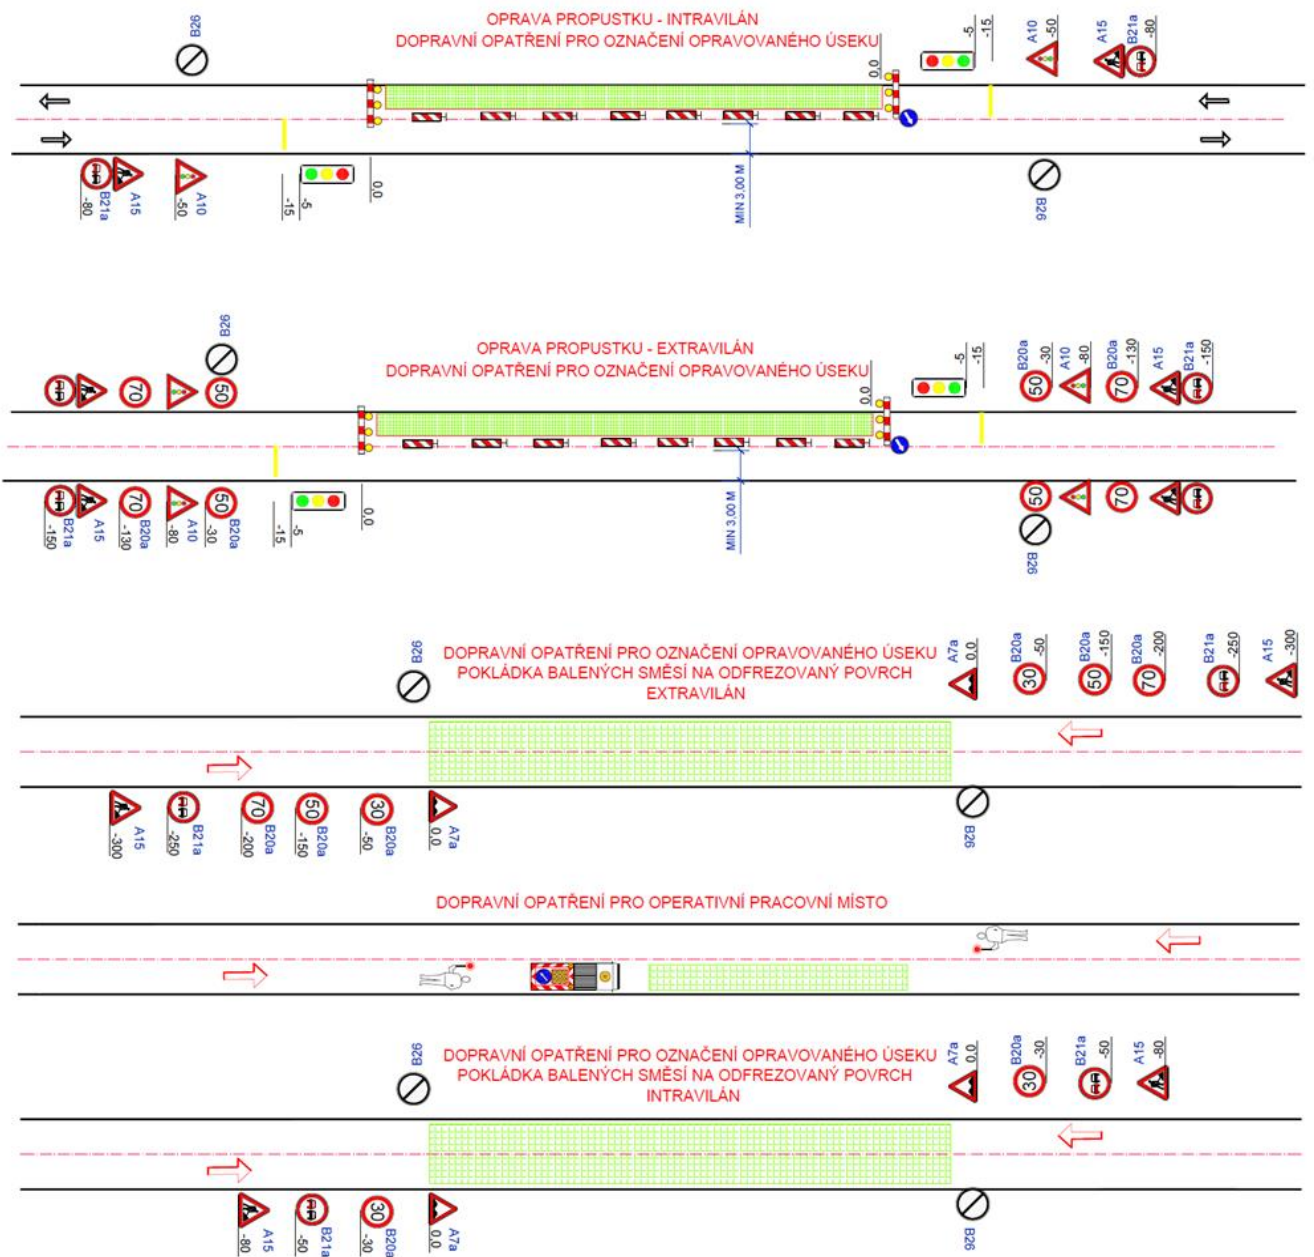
OPRAVA PROPUSTKU - INTRAVILÁN
DOPRAVNÍ OPATŘENÍ PRO OZNAČENÍ OPRAVOVANÉHO ÚSEKU

B26
0.0
-5
-15
A10
-50
A15
B21a
-80

B21a
-80
A15
A10
-50
-15
-5
0.0
MIN 3.00 M
B26

OPRAVA PROPUSTKU - EXTRAVILÁN
DOPRAVNÍ OPATŘENÍ PRO OZNAČENÍ OPRAVOVANÉHO ÚSEKU

B26
70
50
0.0
-5
-15
B20a
-30
50
A10
-80
B20a
-130
70
A15
B21a
-150

B21a
-150
A15
70
B20a
-130
A10
-80
50
B20a
-30
-15
-5
0.0
MIN 3.00 M
50
70
B26

DOPRAVNÍ OPATŘENÍ PRO OZNAČENÍ OPRAVOVANÉHO ÚSEKU
POKLÁDKA BALENÝCH SMĚSÍ NA ODFREZOVANÝ POVRCH
EXTRAVILÁN

B26
A7a
0.0
B20a
-50
30
B20a
-150
50
B20a
-200
70
B21a
-250
A15
-300

A15
-300
B21a
-250
70
B20a
-200
50
B20a
-150
30
B20a
-50
A7a
0.0
B26

DOPRAVNÍ OPATŘENÍ PRO OPERATIVNÍ PRACOVNÍ MÍSTO

DOPRAVNÍ OPATŘENÍ PRO OZNAČENÍ OPRAVOVANÉHO ÚSEKU
POKLÁDKA BALENÝCH SMĚSÍ NA ODFREZOVANÝ POVRCH
INTRAVILÁN

B26
A7a
0.0
B20a
-30
30
B21a
-50
A15
-80

A15
-80
B21a
-50
30
B20a
-30
A7a
0.0
B26